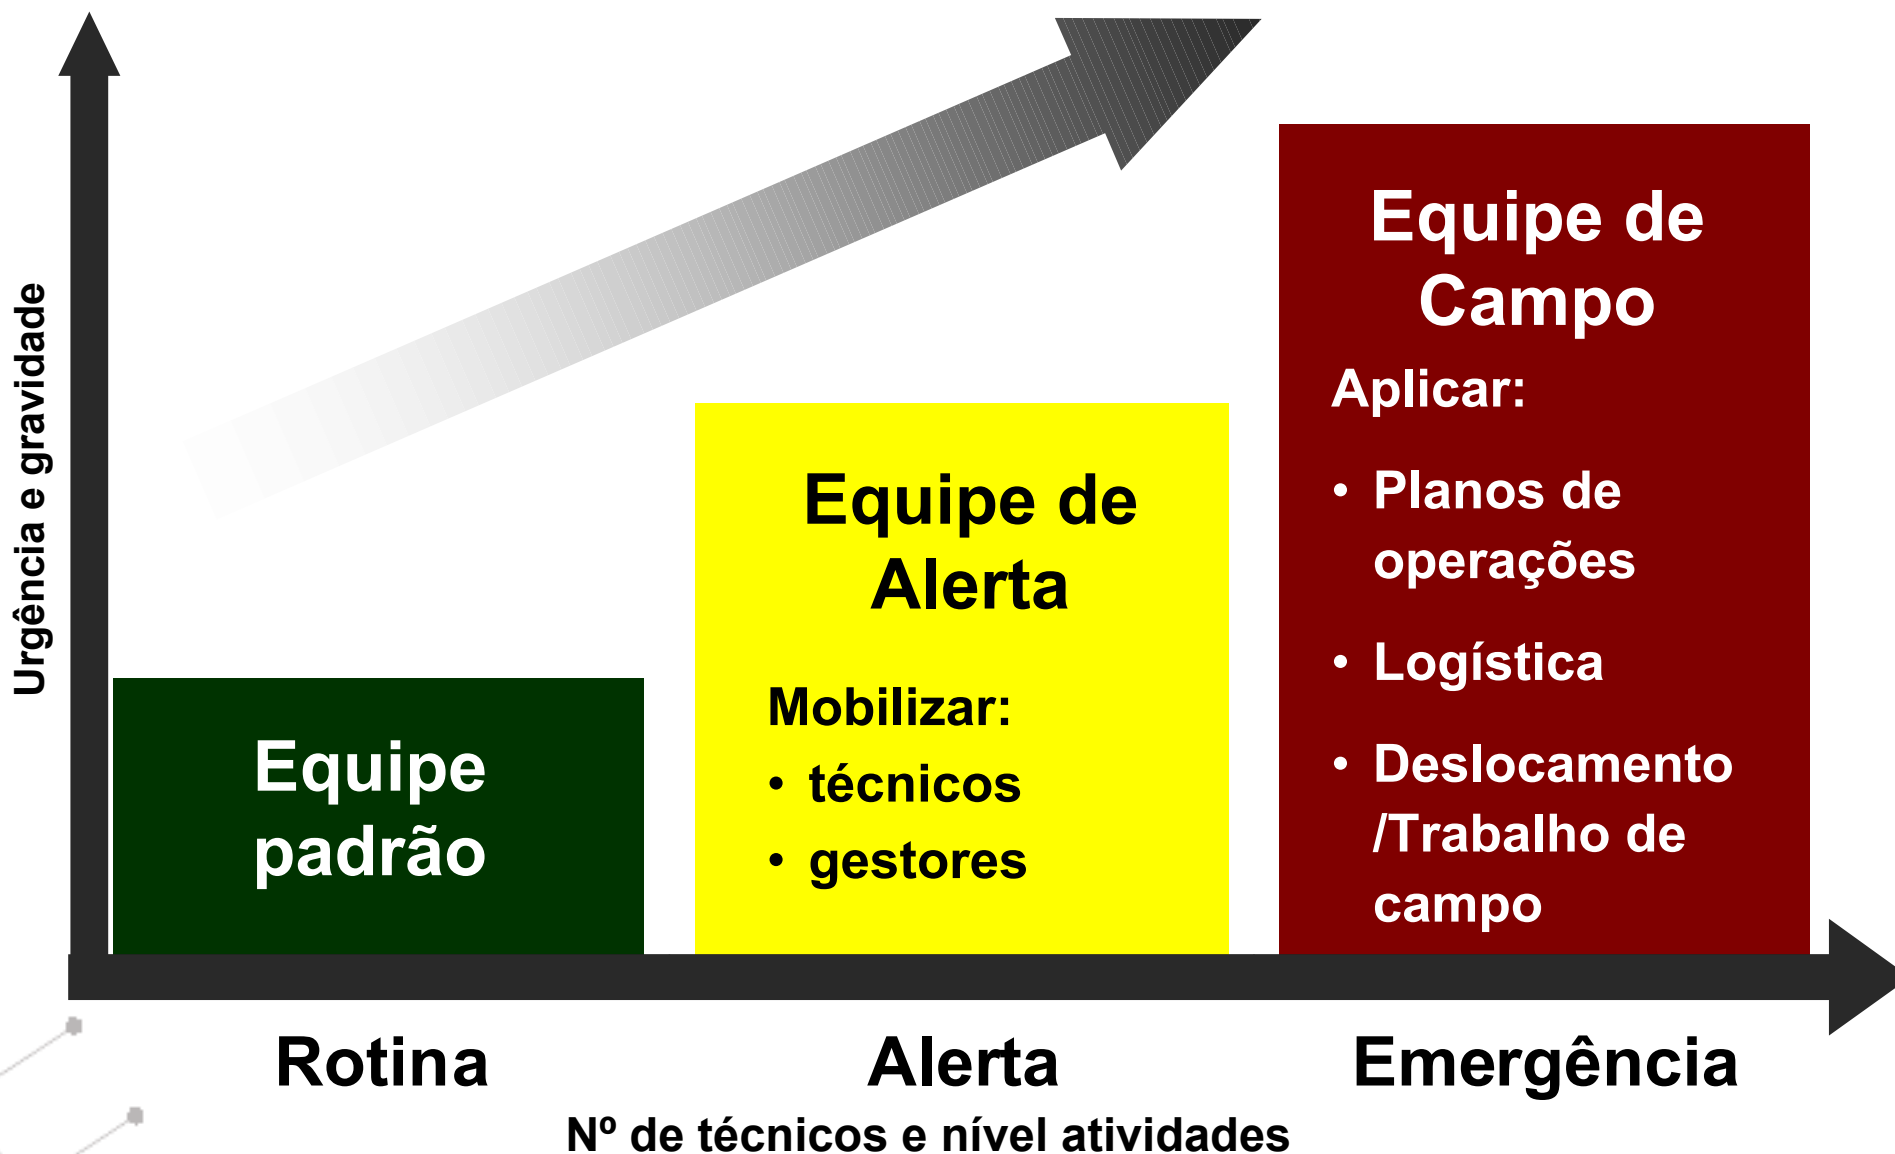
Urgência e gravidade

Equipe padrão

Equipe de Alerta

Mobilizar:
• técnicos
• gestores

Equipe de Campo

Aplicar:
• Planos de operações
• Logística
• Deslocamento /Trabalho de campo

Rotina

Alerta

Emergência

Nº de técnicos e nível atividades